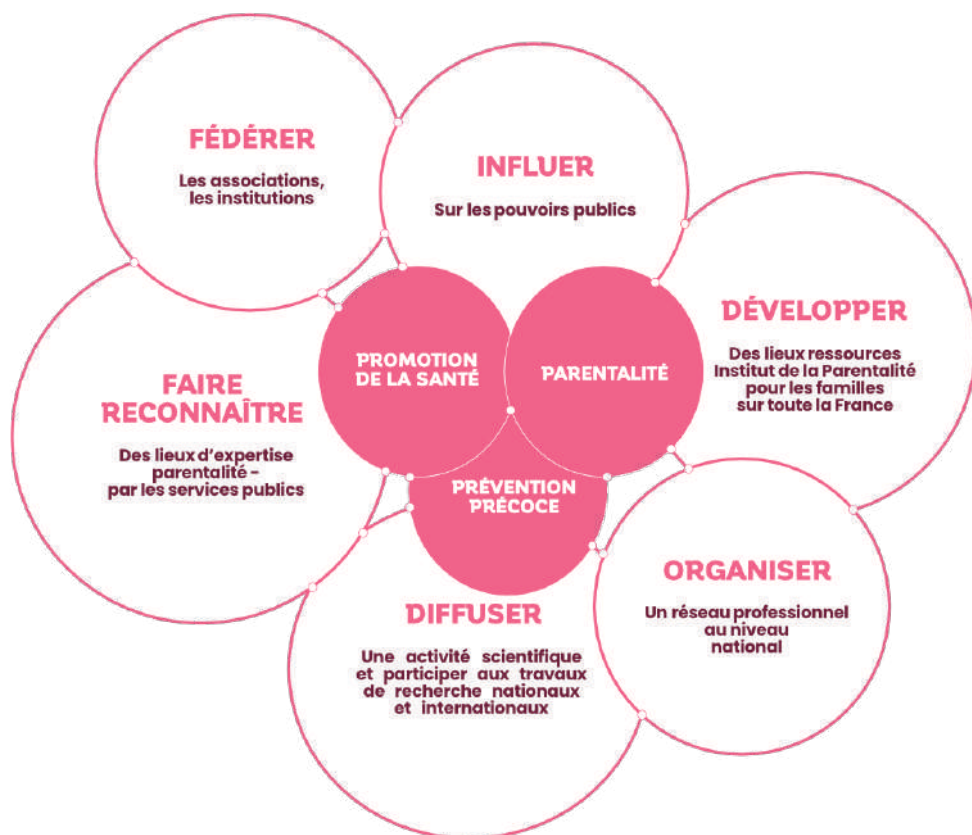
FÉDÉRER

Les associations, les institutions

INFLUER

Sur les pouvoirs publics

DÉVELOPPER

Des lieux ressources Institut de la Parentalité pour les familles sur toute la France

FAIRE RECONNAÎTRE

Des lieux d'expertise parentalité - par les services publics

PROMOTION DE LA SANTÉ

PARENTALITÉ

PRÉVENTION PRÉCOCE

ORGANISER

Un réseau professionnel au niveau national

DIFFUSER

Une activité scientifique et participer aux travaux de recherche nationaux et internationaux